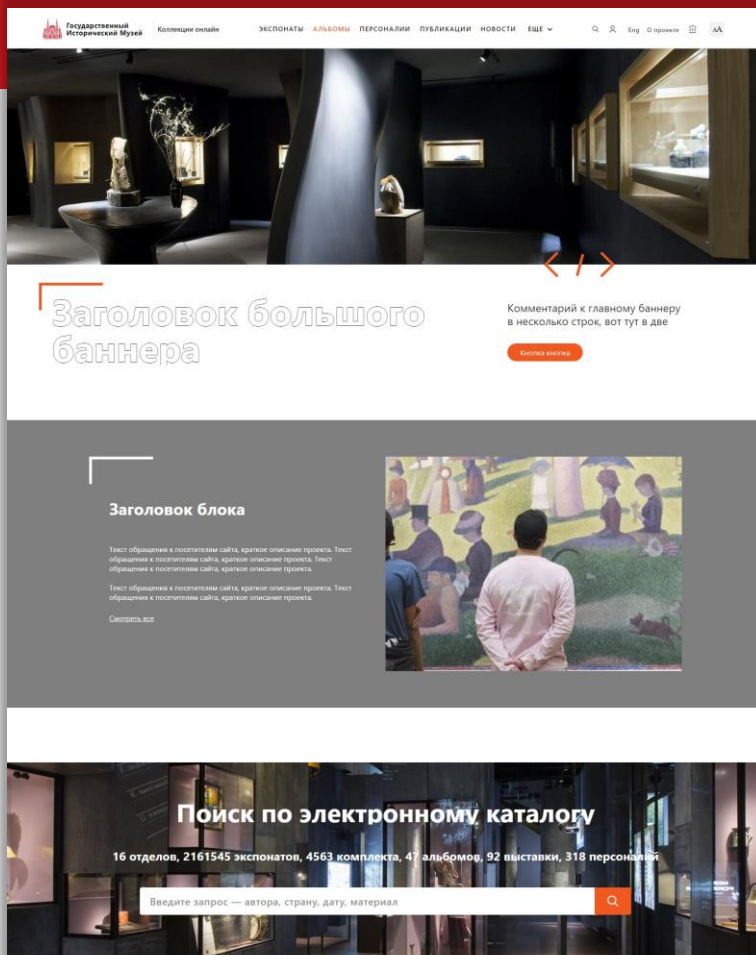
Государственный Исторический Музей
Коллекции онлайн

ЭКСПОНАТЫ АЛЬБОМЫ ПЕРСОНАЛИИ ПУБЛИКАЦИИ НОВОСТИ ЕЩЕ

Eng О проекте AA

/

Заголовок большого баннера

Комментарий к главному баннеру в несколько строк, вот тут в две

Кнопка кнопка

Заголовок блока

Текст обращения к посетителям сайта, краткое описание проекта. Текст обращения к посетителям сайта, краткое описание проекта. Текст обращения к посетителям сайта, краткое описание проекта.

Текст обращения к посетителям сайта, краткое описание проекта. Текст обращения к посетителям сайта, краткое описание проекта.

Смотреть все

Поиск по электронному каталогу

16 отделов, 2161545 экспонатов, 4563 комплекта, 47 альбомов, 92 выставки, 318 персоналий

Введите запрос — автора, страну, дату, материал